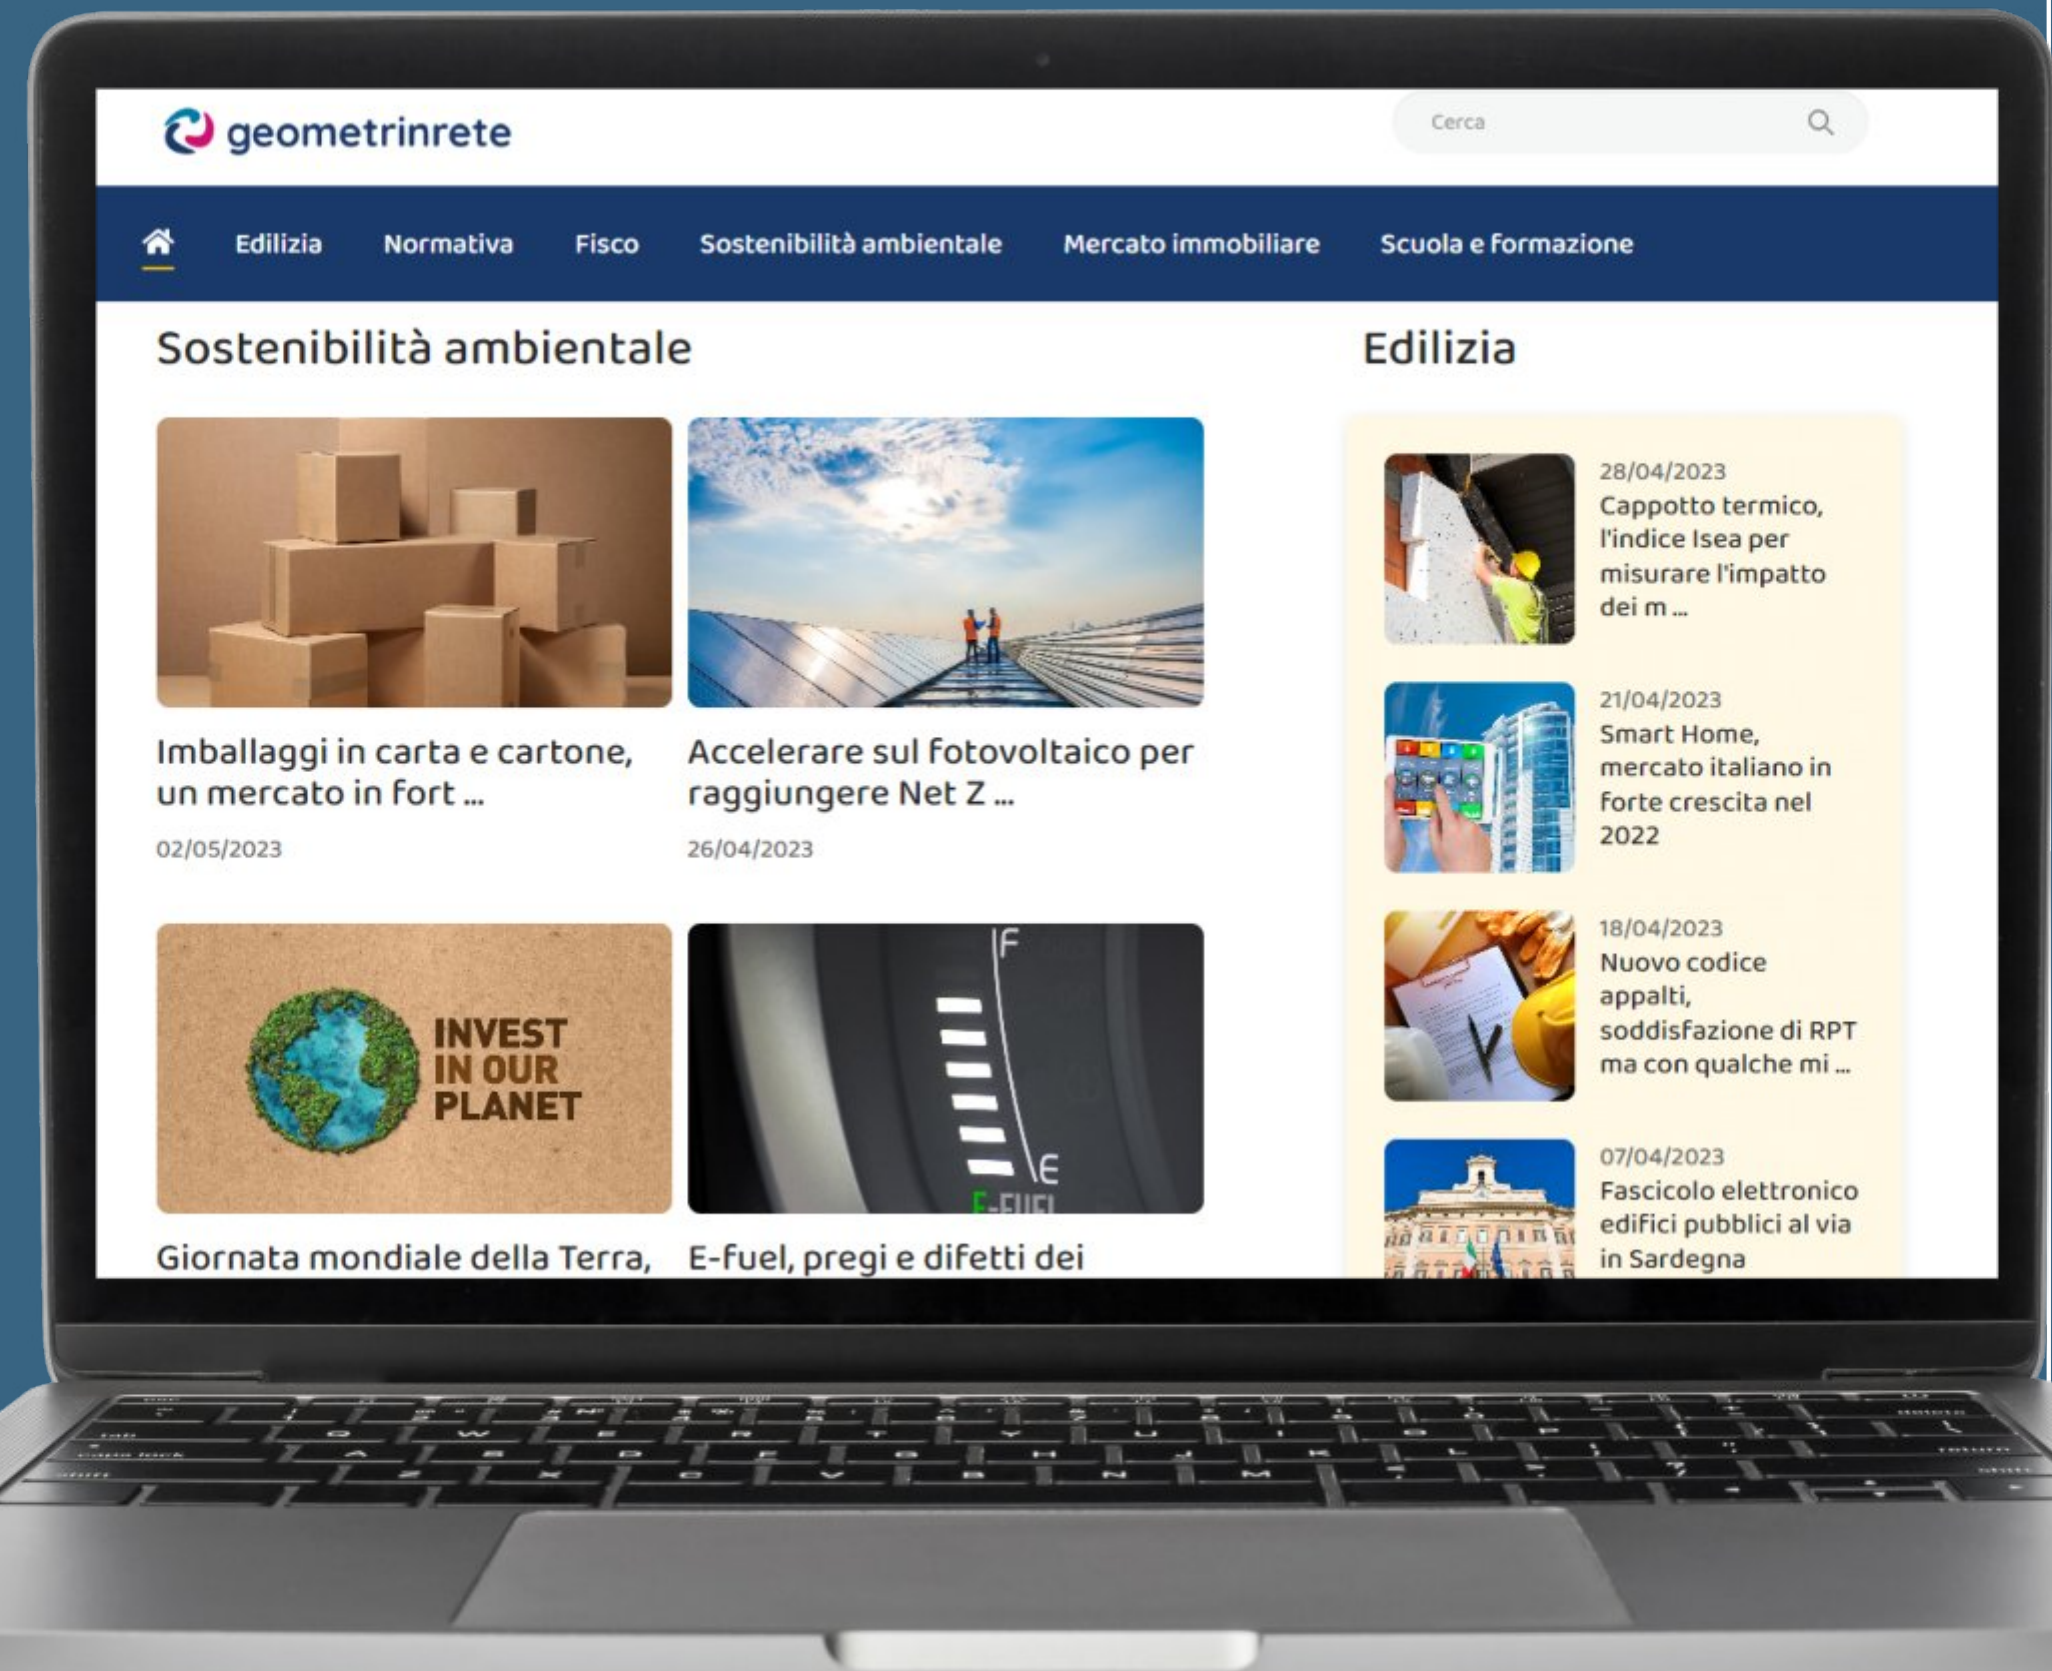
geometrinrete

Cerca

Edilizia Normativa Fisco Sostenibilità ambientale Mercato immobiliare Scuola e formazione

Sostenibilità ambientale

Imballaggi in carta e cartone, un mercato in fort ...

02/05/2023

Accelerare sul fotovoltaico per raggiungere Net Z ...

26/04/2023

INVEST IN OUR PLANET

F

E

E-FUEL

Giornata mondiale della Terra,

E-fuel, pregi e difetti dei

Edilizia

28/04/2023
Cappotto termico, l'indice Isea per misurare l'impatto dei m ...

21/04/2023
Smart Home, mercato italiano in forte crescita nel 2022

18/04/2023
Nuovo codice appalti, soddisfazione di RPT ma con qualche mi ...

07/04/2023
Fascicolo elettronico edifici pubblici al via in Sardegna